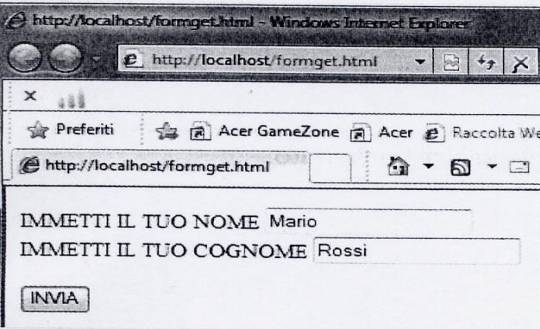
http://localhost/formget.html - Windows Internet Explorer
http://localhost/formget.html
×
Preferiti
Acer GameZone
Acer
Raccolta We
http://localhost/formget.html

IMMETTI IL TUO NOME Mario
IMMETTI IL TUO COGNOME Rossi

INVIA